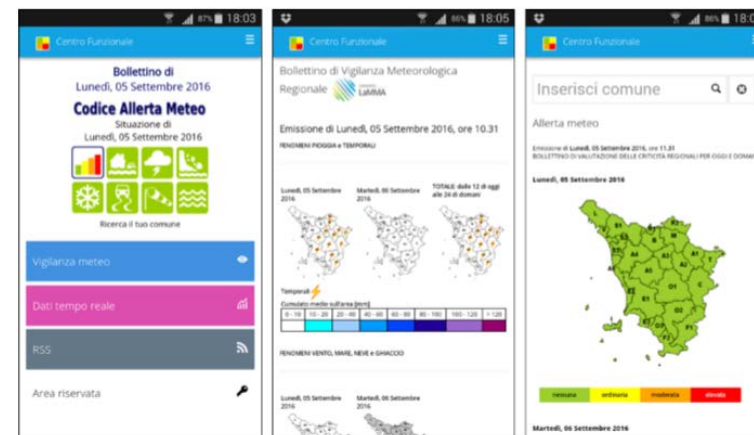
87% 18:03

Centro Funzionale

Bollettino di
Lunedì, 05 Settembre 2016
Codice Allerta Meteo
Situazione di
Lunedì, 05 Settembre 2016

Ricerca il tuo comune

Vigilanza meteo

Dati tempo reale

RSS

Area riservata

86% 18:05

Centro Funzionale

Bollettino di Vigilanza Meteorologica Regionale

LaMMA

Emissione di Lunedì, 05 Settembre 2016, ore 10.31

FENOMENI PIOGGIA e TEMPORALI

Lunedì, 05 Settembre 2016

Martedì, 06 Settembre 2016

TOTALE: dalle 12 di oggi alle 24 di domani

Temporali

Cumulato medio sull'area [mm]

| 0 - 10 | 10 - 20 | 20 - 40 | 40 - 60 | 60 - 80 | 80 - 100 | 100 - 120 | > 120 |
|---|---|---|---|---|---|---|---|

FENOMENI VENTO, MARE, NEVE e GHIACCIO

Lunedì, 05 Settembre 2016

Martedì, 06 Settembre 2016

86% 18:05

Centro Funzionale

Inserisci comune

Allerta meteo

Emissione di Lunedì, 05 Settembre 2016, ore 11.31
BOLLETTINO DI VALUTAZIONE DELLE CRITICITÀ REGIONALI PER OGGI E DOMANI

Lunedì, 05 Settembre 2016

| nessuna | ordinaria | moderata | elevata |
|---|---|---|---|

Martedì, 06 Settembre 2016